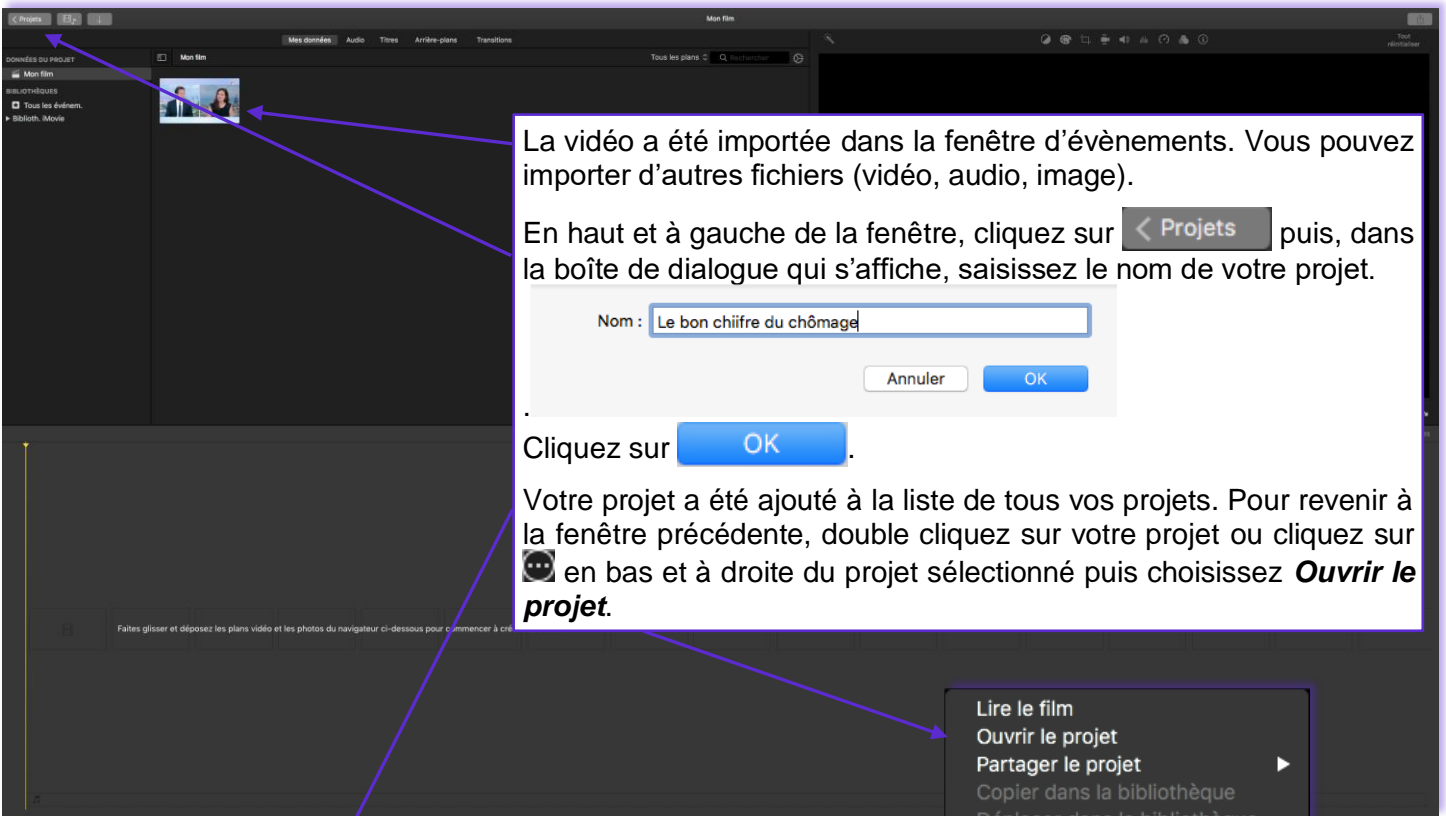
< Projets

Mon film

Mes données Audio Titres Arrière-plans Transitions

Tout réinitialiser

DONNÉES DU PROJET
Mon film
BIBLIOTHÈQUES
Tous les événem.
Biblioth. iMovie

Mon film

Tous les plans Rechercher

La vidéo a été importée dans la fenêtre d'évènements. Vous pouvez importer d'autres fichiers (vidéo, audio, image).

En haut et à gauche de la fenêtre, cliquez sur < Projets puis, dans la boîte de dialogue qui s'affiche, saisissez le nom de votre projet.

Nom : Le bon chiifre du chômage

Annuler OK

.

Cliquez sur OK.

Votre projet a été ajouté à la liste de tous vos projets. Pour revenir à la fenêtre précédente, double cliquez sur votre projet ou cliquez sur en bas et à droite du projet sélectionné puis choisissez ***Ouvrir le projet***.

Faites glisser et déposez les plans vidéo et les photos du navigateur ci-dessous pour commencer à cré

Lire le film
Ouvrir le projet
Partager le projet
Copier dans la bibliothèque
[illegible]